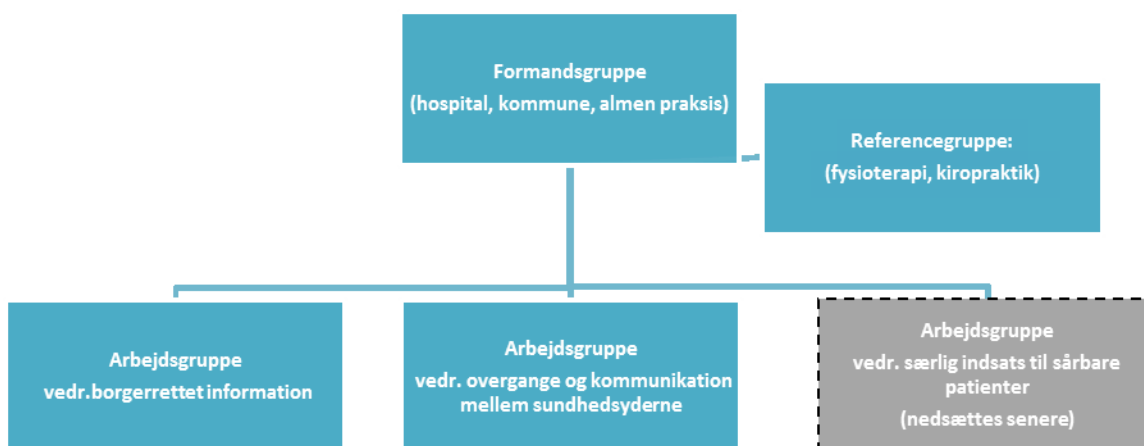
Formandsgruppe
(hospital, kommune, almen praksis)

Referencegruppe:
(fysioterapi, kiropraktik)

Arbejdsgruppe
vedr.borgerrettet information

Arbejdsgruppe
vedr. overgange og kommunikation mellem sundhedsyderne

Arbejdsgruppe
vedr. særlig indsats til sårbare patienter
(nedsættes senere)